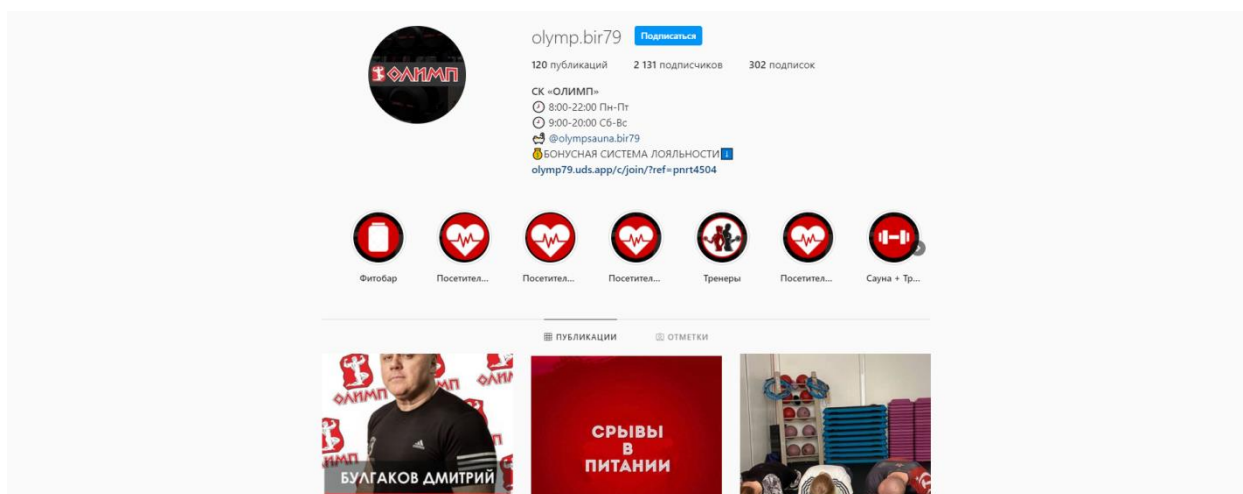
ОЛИМП

olymp.bir79 Подписаться

120 публикаций 2 131 подписчиков 302 подписок

СК «ОЛИМП»
🕗 8:00-22:00 Пн-Пт
🕘 9:00-20:00 Сб-Вс
🛁 @olympsauna.bir79
💰БОНУСНАЯ СИСТЕМА ЛОЯЛЬНОСТИ⬇️
olymp79.uds.app/c/join/?ref=pnrt4504

Фитобар
Посетител...
Посетител...
Посетител...
Тренеры
Посетител...
Сауна + Тр...

ПУБЛИКАЦИИ
ОТМЕТКИ

ОЛИМП
ОЛИМП
БУЛГАКОВ ДМИТРИЙ

СРЫВЫ В ПИТАНИИ